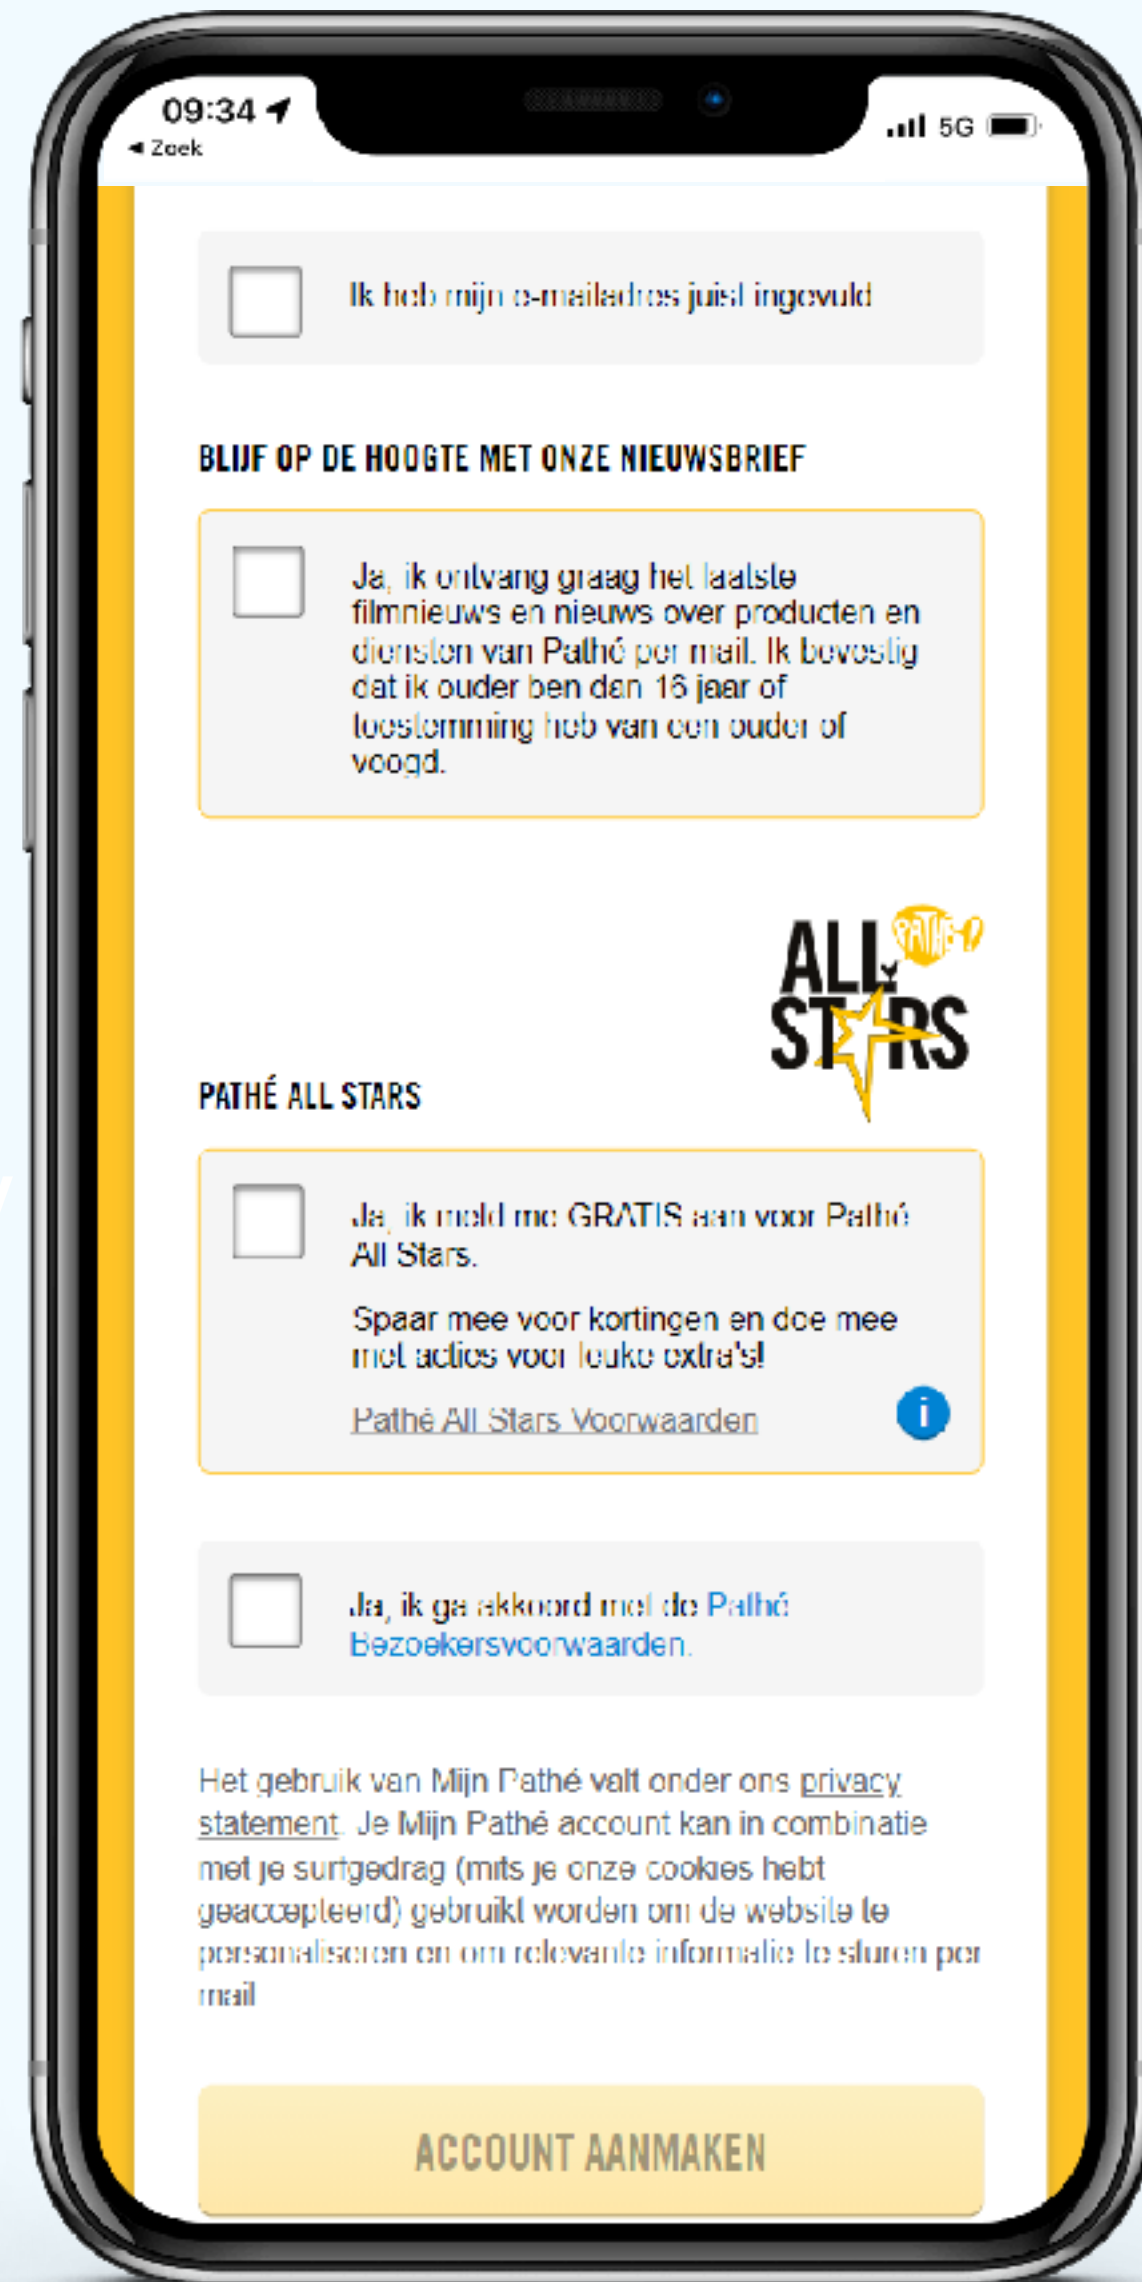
09:34
◂ Zoek
5G

Ik heb mijn e-mailadres juist ingevuld

BLIJF OP DE HOOGTE MET ONZE NIEUWSBRIEF

Ja, ik ontvang graag het laatste filmnieuws en nieuws over producten en diensten van Pathé per mail. Ik bevestig dat ik ouder ben dan 16 jaar of toestemming heb van een ouder of voogd.

ALL STARS PATHÉ

PATHÉ ALL STARS

Ja, ik meld me GRATIS aan voor Pathé All Stars.

Spaar mee voor kortingen en doe mee met acties voor leuke extra's!

Pathé All Stars Voorwaarden

i

Ja, ik ga akkoord met de Pathé Bezoekersvoorwaarden.

Het gebruik van Mijn Pathé valt onder ons privacy statement. Je Mijn Pathé account kan in combinatie met je surfgedrag (mits je onze cookies hebt geaccepteerd) gebruikt worden om de website te personaliseren en om relevante informatie te sturen per mail

ACCOUNT AANMAKEN